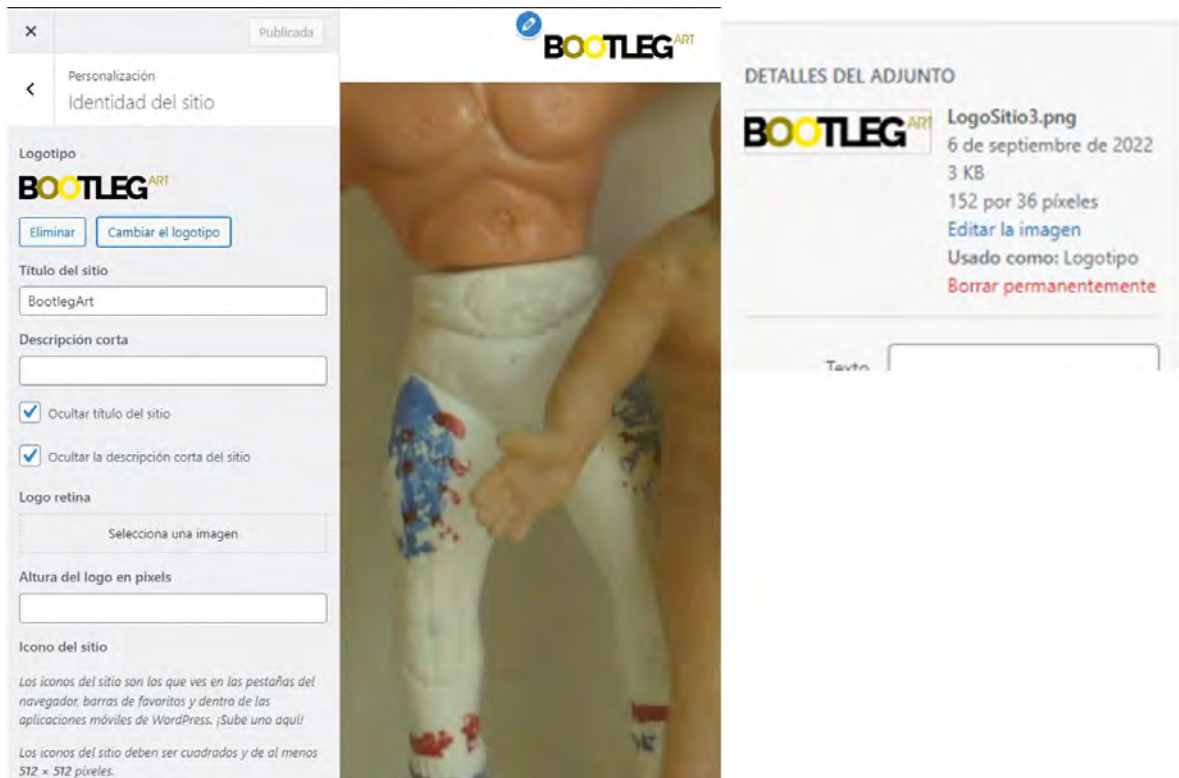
×
Publicada

Personalización
Identidad del sitio

Logotipo
BOOTLEG ART
Eliminar
Cambiar el logotipo
Título del sitio
BootlegArt
Descripción corta

Ocultar título del sitio
Ocultar la descripción corta del sitio
Logo retina
Selecciona una imagen
Altura del logo en pixels

Icono del sitio
Los iconos del sitio son los que ves en las pestañas del navegador, barras de favoritos y dentro de las aplicaciones móviles de WordPress. ¡Sube uno aquí!

Los iconos del sitio deben ser cuadrados y de al menos 512 × 512 píxeles.

BOOTLEG ART

DETALLES DEL ADJUNTO
BOOTLEG ART
LogoSitio3.png
6 de septiembre de 2022
3 KB
152 por 36 píxeles
Editar la imagen
Usado como: Logotipo
Borrar permanentemente
Texto